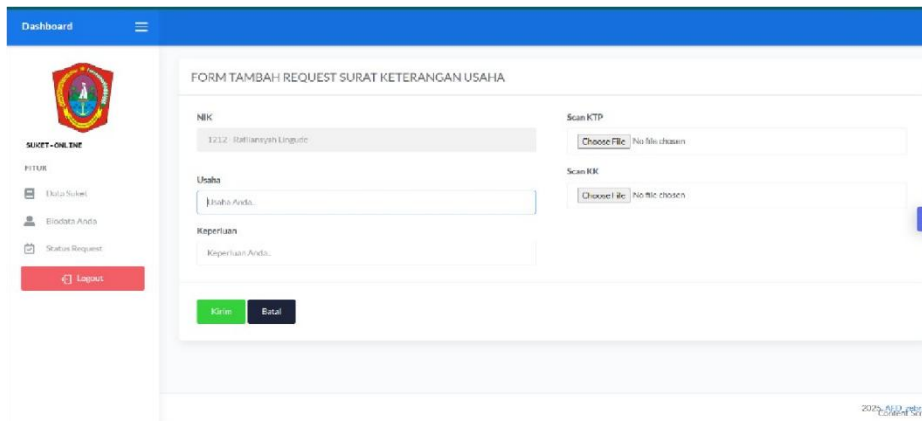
Dashboard

SUKET-ONLINE

FITUR

Data Suket

Biodata Anda

Status Request

Logout

FORM TAMBAH REQUEST SURAT KETERANGAN USAHA

NIK

1212 Raffiansyah Lingude

Usaha

Usaha Anda..

Keperluan

Keperluan Anda..

Scan KTP

Choose File No file chosen

Scan KK

Choose File No file chosen

Kirim

Batal

2025 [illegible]